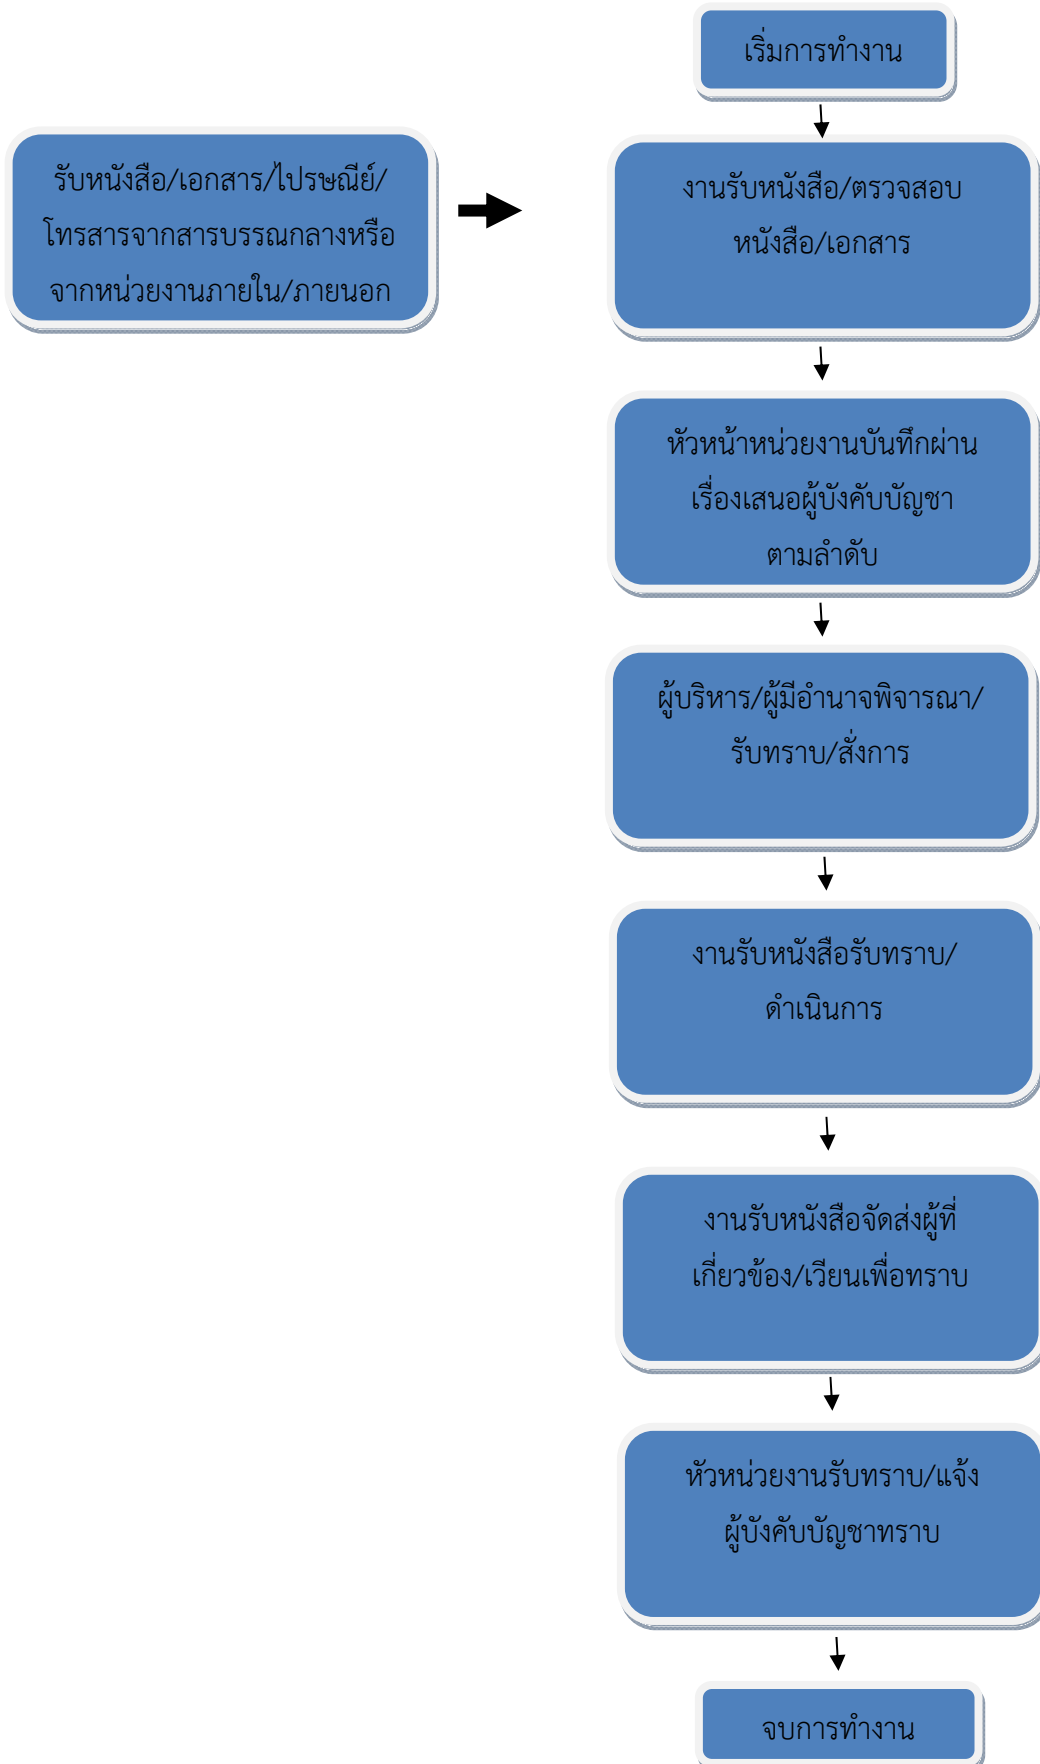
เริ่มการทำงาน

รับหนังสือ/เอกสาร/ไปรษณีย์/โทรสารจากสารบรรณกลางหรือจากหน่วยงานภายใน/ภายนอก

งานรับหนังสือ/ตรวจสอบหนังสือ/เอกสาร

หัวหน้าหน่วยงานบันทึกผ่านเรื่องเสนอผู้บังคับบัญชาตามลำดับ

ผู้บริหาร/ผู้มีอำนาจพิจารณา/รับทราบ/สั่งการ

งานรับหนังสือรับทราบ/ดำเนินการ

งานรับหนังสือจัดส่งผู้ที่เกี่ยวข้อง/เวียนเพื่อทราบ

หัวหน่วยงานรับทราบ/แจ้งผู้บังคับบัญชาทราบ

จบการทำงาน